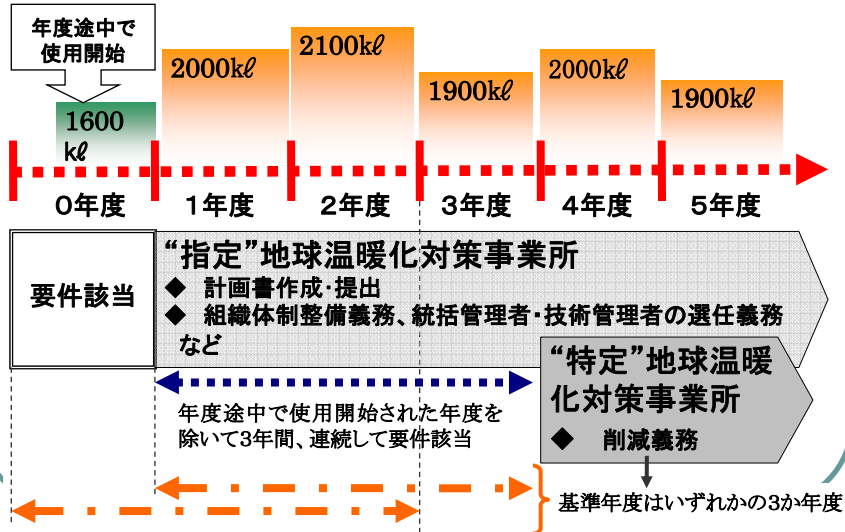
年度途中で使用開始

1600 kℓ

2000kℓ

2100kℓ

1900kℓ

2000kℓ

1900kℓ

0年度　1年度　2年度　3年度　4年度　5年度

要件該当

“指定”地球温暖化対策事業所
◆ 計画書作成･提出
◆ 組織体制整備義務、統括管理者･技術管理者の選任義務など

“特定”地球温暖化対策事業所
◆ 削減義務

年度途中で使用開始された年度を除いて3年間、連続して要件該当

基準年度はいずれかの3か年度